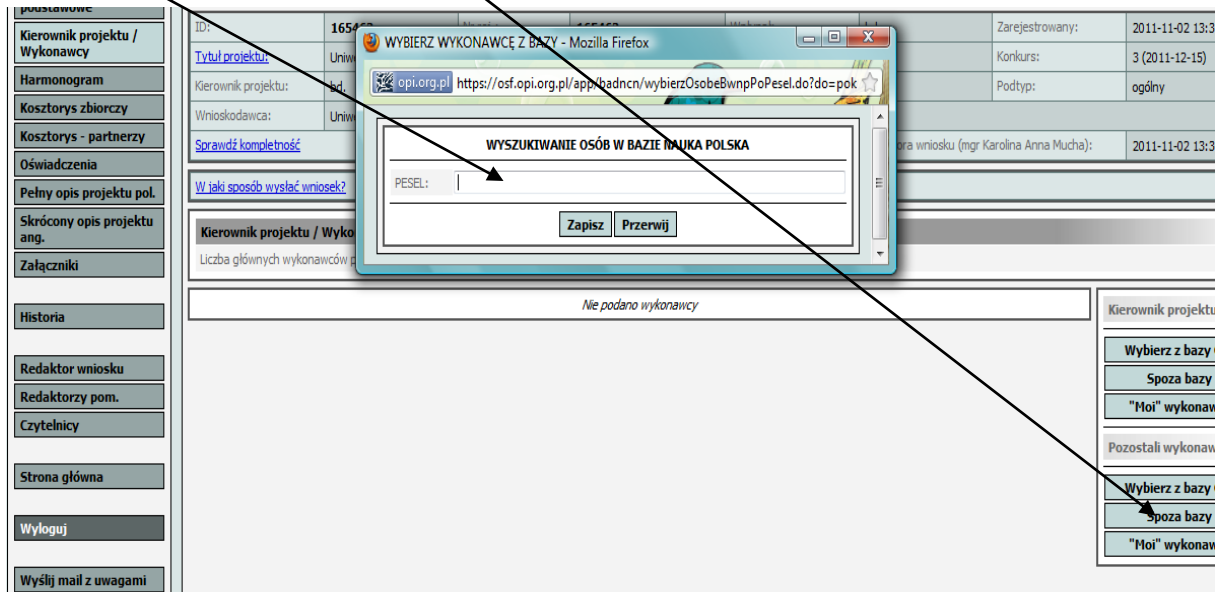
podstawowe
Kierownik projektu / Wykonawcy
Harmonogram
Kosztorys zbiorczy
Kosztorys - partnerzy
Oświadczenia
Pełny opis projektu pol.
Skrócony opis projektu ang.
Załączniki
Historia
Redaktor wniosku
Redaktorzy pom.
Czytelnicy
Strona główna
Wyloguj
Wyślij mail z uwagami

ID: 16546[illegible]
Tytuł projektu: Uniw
Kierownik projektu: b.d.
Wnioskodawca: Uniw
Sprawdź kompletność
Zarejestrowany: 2011-11-02 13:3
Konkurs: 3 (2011-12-15)
Podtyp: ogólny
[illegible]ora wniosku (mgr Karolina Anna Mucha): 2011-11-02 13:3
W jaki sposób wysłać wniosek?
Kierownik projektu / Wyko
Liczba głównych wykonawców p
Nie podano wykonawcy
Kierownik projektu
Wybierz z bazy
Spoza bazy
"Moi" wykonaw
Pozostali wykonaw
Wybierz z bazy
Spoza bazy
"Moi" wykonaw

WYBIERZ WYKONAWCĘ Z BAZY - Mozilla Firefox
opi.org.pl https://osf.opi.org.pl/app/badncn/wybierzOsobeBwnpPoPesel.do?do=pok
WYSZUKIWANIE OSÓB W BAZIE NAUKA POLSKA
PESEL:
Zapisz
Przerwij